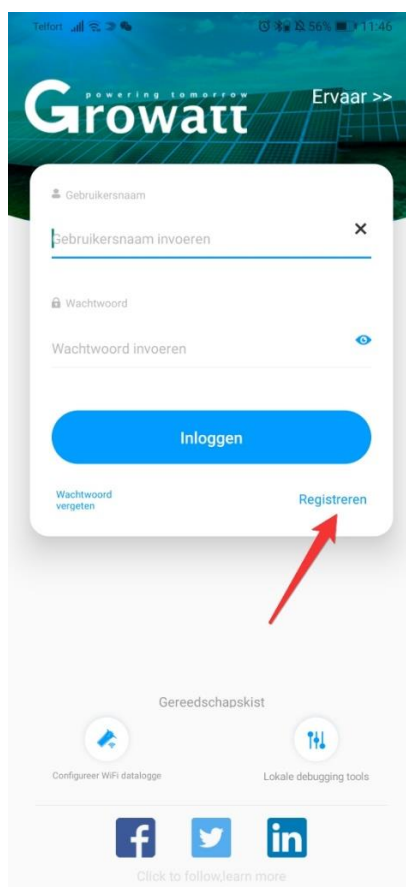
Telfort 56% 11:46

powering tomorrow
Growatt

Ervaar >>

Gebruikersnaam

Gebruikersnaam invoeren

Wachtwoord

Wachtwoord invoeren

Inloggen

Wachtwoord vergeten

Registreren

Gereedschapskist

Configureer WiFi datalogge

Lokale debugging tools

Click to follow,learn more